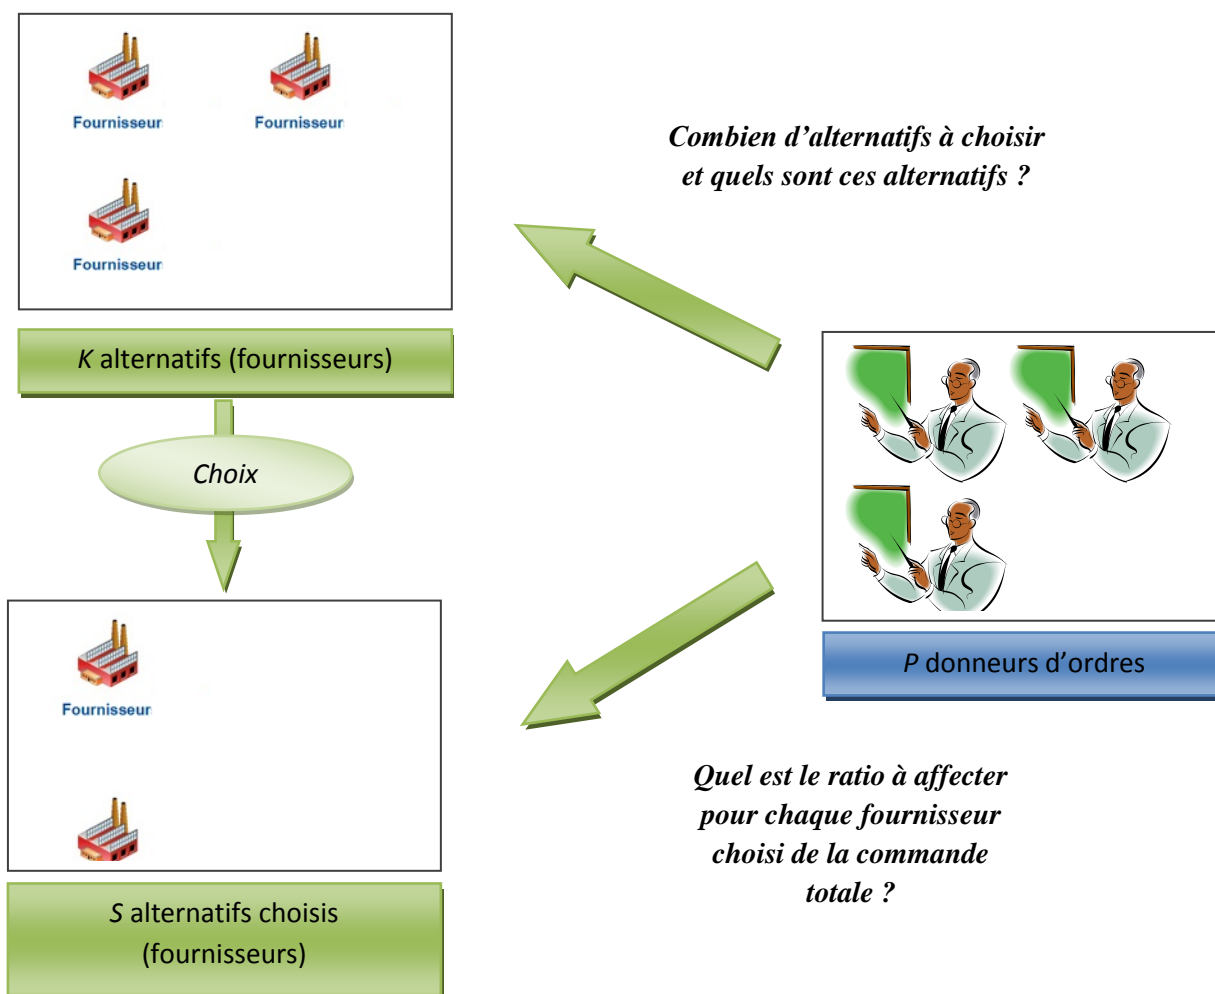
Fournisseur

Fournisseur

Fournisseur

Combien d'alternatifs à choisir et quels sont ces alternatifs ?

$K$ alternatifs (fournisseurs)

Choix

$P$ donneurs d'ordres

Fournisseur

Quel est le ratio à affecter pour chaque fournisseur choisi de la commande totale ?

$S$ alternatifs choisis (fournisseurs)